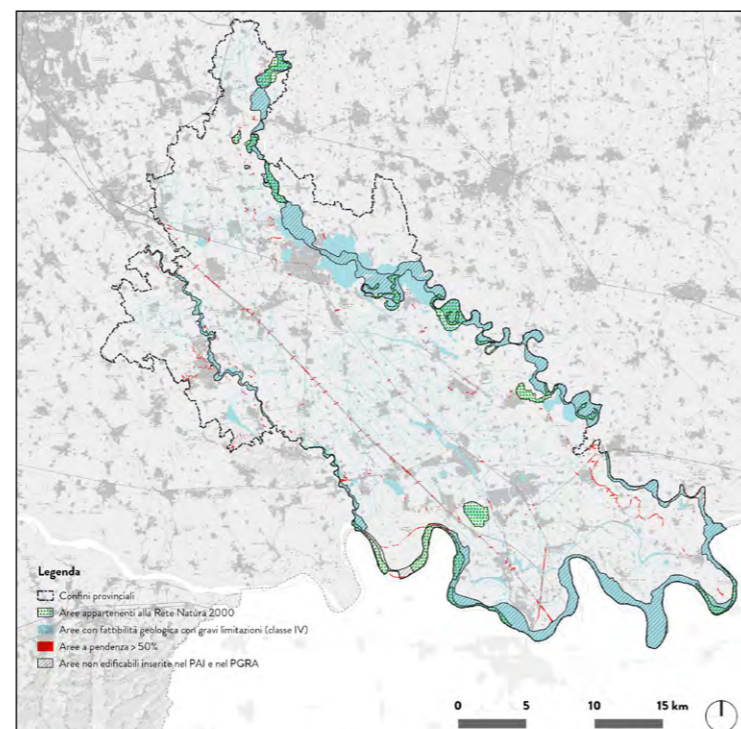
Legenda
Confini provinciali
Aree appartenenti alla Rete Natura 2000
Aree con fattibilità geologica con gravi limitazioni (classe IV)
Aree a pendenza > 50%
Aree non edificabili inserite nel PAI e nel PGRA

0 5 10 15 km